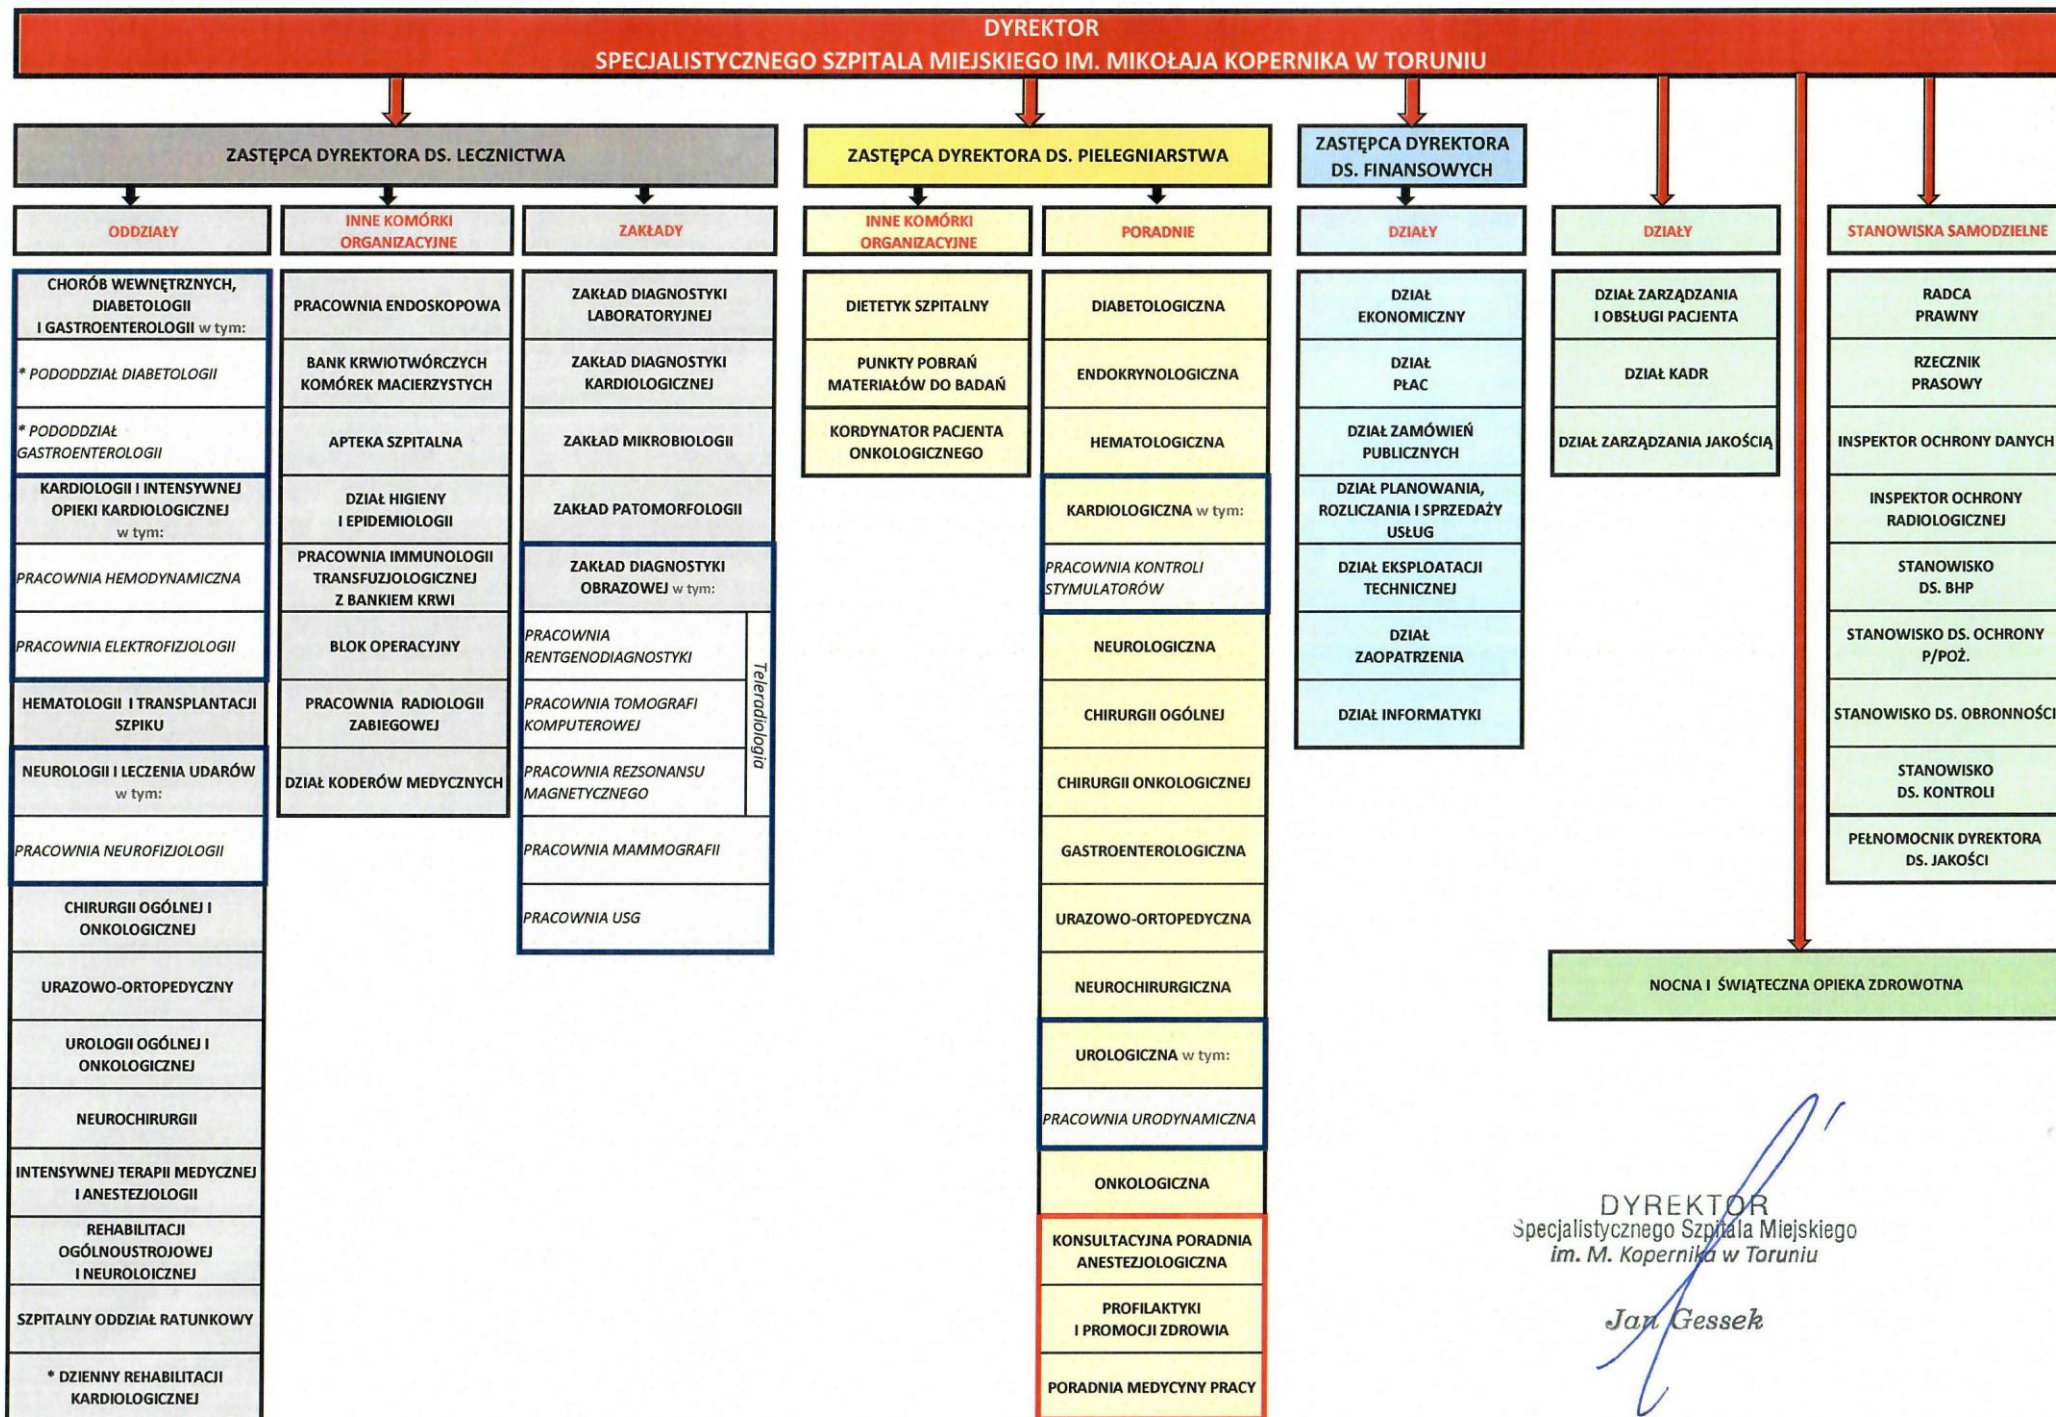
DYREKTOR
SPECJALISTYCZNEGO SZPITALA MIEJSKIEGO IM. MIKOŁAJA KOPERNIKA W TORUNIU

ZASTĘPCA DYREKTORA DS. LECZNICTWA

ODDZIAŁY

CHORÓB WEWNĘTRZNYCH, DIABETOLOGII I GASTROENTEROLOGII w tym:
* PODODDZIAŁ DIABETOLOGII
* PODODDZIAŁ GASTROENTEROLOGII
KARDIOLOGII I INTENSYWNEJ OPIEKI KARDIOLOGICZNEJ w tym:
PRACOWNIA HEMODYNAMICZNA
PRACOWNIA ELEKTROFIZJOLOGII
HEMATOLOGII I TRANSPLANTACJI SZPIKU
NEUROLOGII I LECZENIA UDARÓW w tym:
PRACOWNIA NEUROFIZJOLOGII
CHIRURGII OGÓLNEJ I ONKOLOGICZNEJ
URAZOWO-ORTOPEDYCZNY
UROLOGII OGÓLNEJ I ONKOLOGICZNEJ
NEUROCHIRURGII
INTENSYWNEJ TERAPII MEDYCZNEJ I ANESTEZJOLOGII
REHABILITACJI OGÓLNOUSTROJOWEJ I NEUROLOICZNEJ
SZPITALNY ODDZIAŁ RATUNKOWY
* DZIENNY REHABILITACJI KARDIOLOGICZNEJ

INNE KOMÓRKI ORGANIZACYJNE

PRACOWNIA ENDOSKOPOWA
BANK KRWIOTWÓRCZYCH KOMÓREK MACIERZYSTYCH
APTEKA SZPITALNA
DZIAŁ HIGIENY I EPIDEMIOLOGII
PRACOWNIA IMMUNOLOGII TRANSFUZJOLOGICZNEJ Z BANKIEM KRWI
BLOK OPERACYJNY
PRACOWNIA RADIOLOGII ZABIEGOWEJ
DZIAŁ KODERÓW MEDYCZNYCH

ZAKŁADY

ZAKŁAD DIAGNOSTYKI LABORATORYJNEJ
ZAKŁAD DIAGNOSTYKI KARDIOLOGICZNEJ
ZAKŁAD MIKROBIOLOGII
ZAKŁAD PATOMORFOLOGII
ZAKŁAD DIAGNOSTYKI OBRAZOWEJ w tym:
PRACOWNIA RENTGENODIAGNOSTYKI
PRACOWNIA TOMOGRAFI KOMPUTEROWEJ
PRACOWNIA REZSONANSU MAGNETYCZNEGO
Teleradiologia
PRACOWNIA MAMMOGRAFII
PRACOWNIA USG

ZASTĘPCA DYREKTORA DS. PIELEGNIARSTWA

INNE KOMÓRKI ORGANIZACYJNE

DIETETYK SZPITALNY
PUNKTY POBRAŃ MATERIAŁÓW DO BADAŃ
KORDYNATOR PACJENTA ONKOLOGICZNEGO

PORADNIE

DIABETOLOGICZNA
ENDOKRYNOLOGICZNA
HEMATOLOGICZNA
KARDIOLOGICZNA w tym:
PRACOWNIA KONTROLI STYMULATORÓW
NEUROLOGICZNA
CHIRURGII OGÓLNEJ
CHIRURGII ONKOLOGICZNEJ
GASTROENTEROLOGICZNA
URAZOWO-ORTOPEDYCZNA
NEUROCHIRURGICZNA
UROLOGICZNA w tym:
PRACOWNIA URODYNAMICZNA
ONKOLOGICZNA
KONSULTACYJNA PORADNIA ANESTEZJOLOGICZNA
PROFILAKTYKI I PROMOCJI ZDROWIA
PORADNIA MEDYCYNY PRACY

ZASTĘPCA DYREKTORA DS. FINANSOWYCH

DZIAŁY

DZIAŁ EKONOMICZNY
DZIAŁ PŁAC
DZIAŁ ZAMÓWIEŃ PUBLICZNYCH
DZIAŁ PLANOWANIA, ROZLICZANIA I SPRZEDAŻY USŁUG
DZIAŁ EKSPLOATACJI TECHNICZNEJ
DZIAŁ ZAOPATRZENIA
DZIAŁ INFORMATYKI

DZIAŁY

DZIAŁ ZARZĄDZANIA I OBSŁUGI PACJENTA
DZIAŁ KADR
DZIAŁ ZARZĄDZANIA JAKOŚCIĄ

STANOWISKA SAMODZIELNE

RADCA PRAWNY
RZECZNIK PRASOWY
INSPEKTOR OCHRONY DANYCH
INSPEKTOR OCHRONY RADIOLOGICZNEJ
STANOWISKO DS. BHP
STANOWISKO DS. OCHRONY P/POŻ.
STANOWISKO DS. OBRONNOŚCI
STANOWISKO DS. KONTROLI
PEŁNOMOCNIK DYREKTORA DS. JAKOŚCI

NOCNA I ŚWIĄTECZNA OPIEKA ZDROWOTNA

DYREKTOR
Specjalistycznego Szpitala Miejskiego
im. M. Kopernika w Toruniu
Jan Gessek